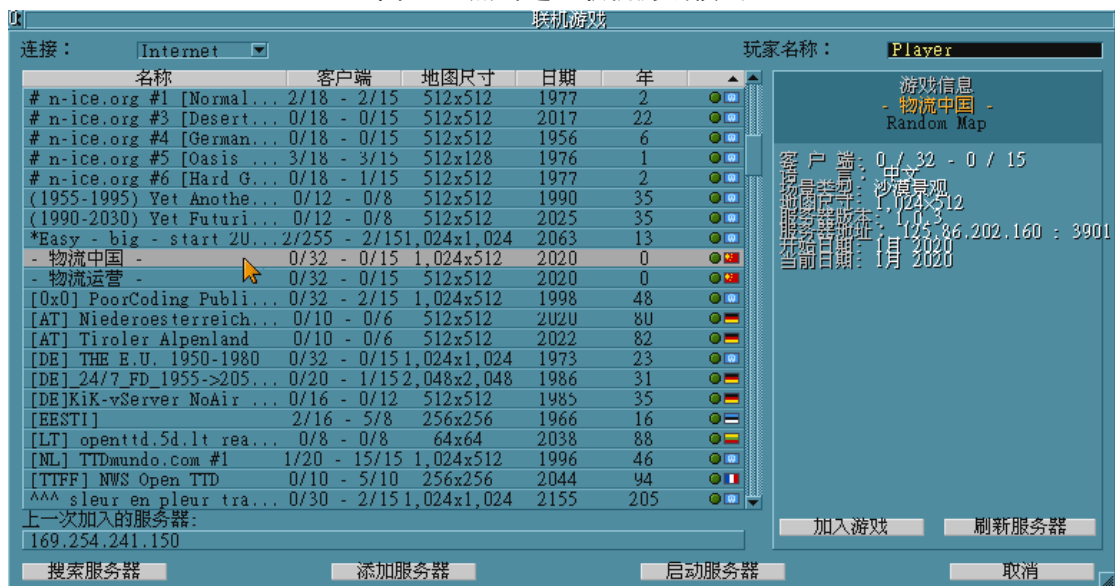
联机游戏

连接： Internet

玩家名称： Player

| 名称 | 客户端 | 地图尺寸 | 日期 | 年 |
|---|---|---|---|---|
| # n-ice.org #1 [Normal... | 2/18 - 2/15 | 512x512 | 1977 | 2 |
| # n-ice.org #3 [Desert... | 0/18 - 0/15 | 512x512 | 2017 | 22 |
| # n-ice.org #4 [German... | 0/18 - 0/15 | 512x512 | 1956 | 6 |
| # n-ice.org #5 [Oasis ... | 3/18 - 3/15 | 512x128 | 1976 | 1 |
| # n-ice.org #6 [Hard G... | 0/18 - 1/15 | 512x512 | 1977 | 2 |
| (1955-1995) Yet Anothe... | 0/12 - 0/8 | 512x512 | 1990 | 35 |
| (1990-2030) Yet Futuri... | 0/12 - 0/8 | 512x512 | 2025 | 35 |
| *Easy - big - start 20... | 2/255 - 2/15 | 1,024x1,024 | 2063 | 13 |
| - 物流中国 - | 0/32 - 0/15 | 1,024x512 | 2020 | 0 |
| - 物流运营 - | 0/32 - 0/15 | 512x512 | 2020 | 0 |
| [0x0] PoorCoding Publi... | 0/32 - 2/15 | 1,024x512 | 1998 | 48 |
| [AT] Niederoesterreich... | 0/10 - 0/6 | 512x512 | 2020 | 80 |
| [AT] Tiroler Alpenland | 0/10 - 0/6 | 512x512 | 2022 | 82 |
| [DE] THE E.U. 1950-1980 | 0/32 - 0/15 | 1,024x1,024 | 1973 | 23 |
| [DE]_24/7_FD_1955->205... | 0/20 - 1/15 | 2,048x2,048 | 1986 | 31 |
| [DE]KiK-vServer NoAir ... | 0/16 - 0/12 | 512x512 | 1985 | 35 |
| [EESTI] | 2/16 - 5/8 | 256x256 | 1966 | 16 |
| [LT] openttd.5d.lt rea... | 0/8 - 0/8 | 64x64 | 2038 | 88 |
| [NL] TTDmundo.com #1 | 1/20 - 15/15 | 1,024x512 | 1996 | 46 |
| [TTFF] NWS Open TTD | 0/10 - 5/10 | 256x256 | 2044 | 94 |
| ^^^ sleur en pleur tra... | 0/30 - 2/15 | 1,024x1,024 | 2155 | 205 |

游戏信息
- 物流中国 -
Random Map

客户端: 0 / 32 - 0 / 15
语言: 中文
场景类型: 沙漠景观
地图尺寸: 1,024x512
服务器版本: 1.0.3
服务器地址: 125.86.202.160 : 3901
开始日期: 1月 2020
当前日期: 1月 2020

上一次加入的服务器:
169.254.241.150

加入游戏
刷新服务器
搜索服务器
添加服务器
启动服务器
取消